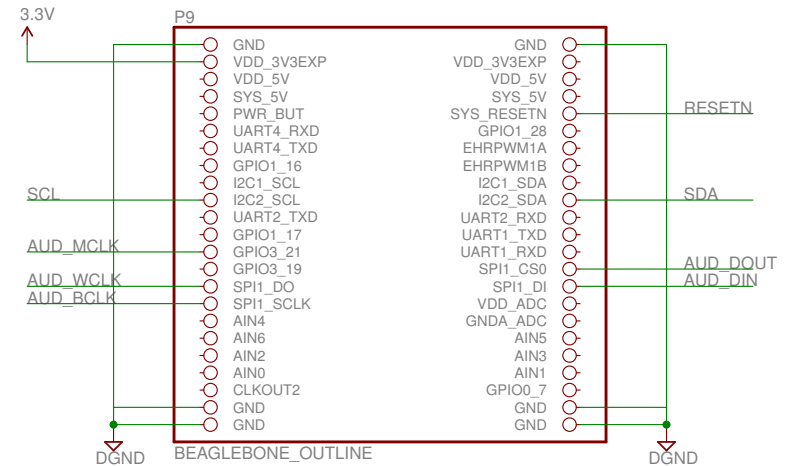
3.3V

P9

GND
VDD_3V3EXP
VDD_5V
SYS_5V
PWR_BUT
UART4_RXD
UART4_TXD
GPIO1_16
I2C1_SCL
I2C2_SCL
UART2_TXD
GPIO1_17
GPIO3_21
GPIO3_19
SPI1_DO
SPI1_SCLK
AIN4
AIN6
AIN2
AIN0
CLKOUT2
GND
GND

GND
VDD_3V3EXP
VDD_5V
SYS_5V
SYS_RESETN
GPIO1_28
EHRPWM1A
EHRPWM1B
I2C1_SDA
I2C2_SDA
UART2_RXD
UART1_TXD
UART1_RXD
SPI1_CS0
SPI1_DI
VDD_ADC
GNDA_ADC
AIN5
AIN3
AIN1
GPIO0_7
GND
GND

SCL
AUD_MCLK
AUD_WCLK
AUD_BCLK

RESETN
SDA
AUD_DOUT
AUD_DIN

DGND
BEAGLEBONE_OUTLINE
DGND